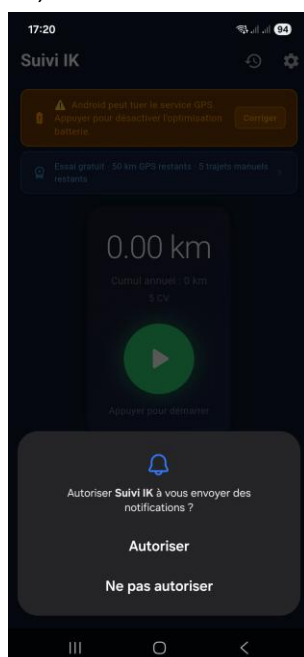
17:20

94

Suivi IK

Android peut tuer le service GPS. Appuyer pour désactiver l'optimisation batterie.

Corriger

Essai gratuit · 50 km GPS restants · 5 trajets manuels restants

0.00 km

Cumul annuel : 0 km

5 CV

Appuyer pour démarrer

Autoriser **Suivi IK** à vous envoyer des notifications ?

Autoriser

Ne pas autoriser